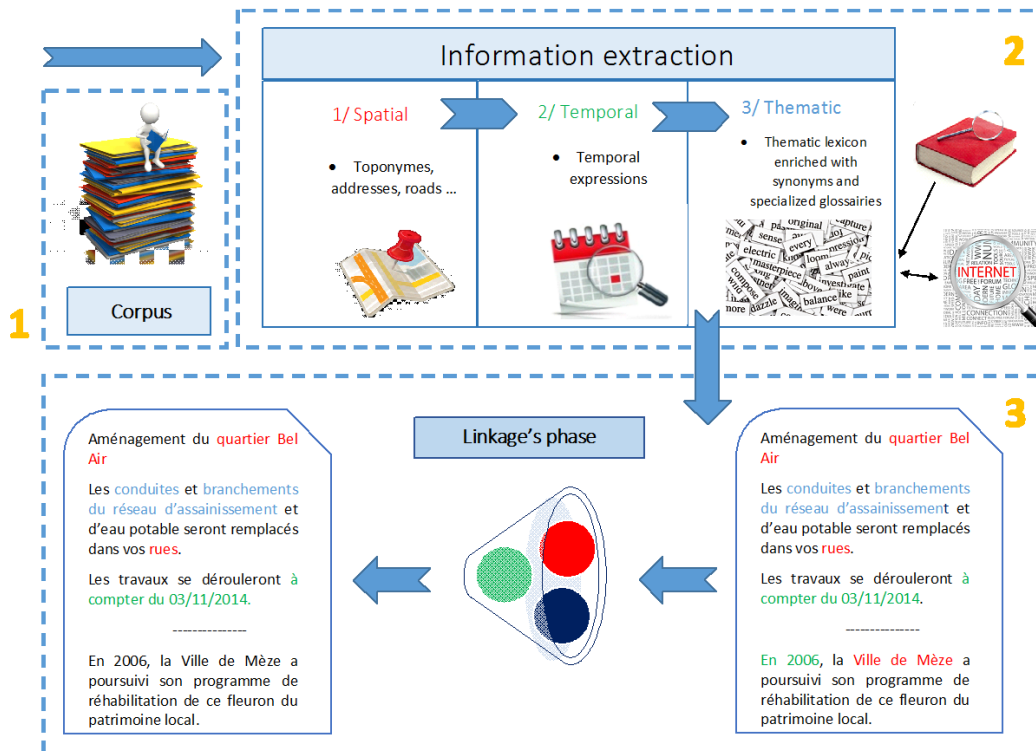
Information extraction

2

1/ Spatial

• Toponymes, addresses, roads ...

2/ Temporal

• Temporal expressions

3/ Thematic

• Thematic lexicon enriched with synonyms and specialized glossairies

original sense every pressio electric masterpiece always paint balance compose more dazzle

INTERNET

Corpus

1

3

Linkage's phase

Aménagement du quartier Bel Air

Les conduites et branchements du réseau d'assainissement et d'eau potable seront remplacés dans vos rues.

Les travaux se dérouleront à compter du 03/11/2014.

---------------

En 2006, la Ville de Mèze a poursuivi son programme de réhabilitation de ce fleuron du patrimoine local.

Aménagement du quartier Bel Air

Les conduites et branchements du réseau d'assainissement et d'eau potable seront remplacés dans vos rues.

Les travaux se dérouleront à compter du 03/11/2014.

---------------

En 2006, la Ville de Mèze a poursuivi son programme de réhabilitation de ce fleuron du patrimoine local.